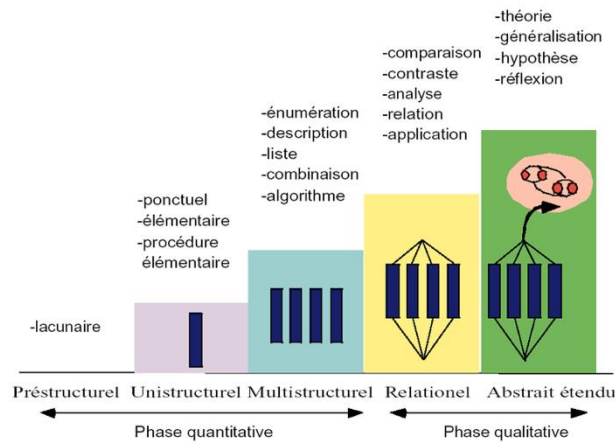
-lacunaire

-ponctuel
-élémentaire
-procédure élémentaire

-énumération
-description
-liste
-combinaison
-algorithme

-comparaison
-contraste
-analyse
-relation
-application

-théorie
-généralisation
-hypothèse
-réflexion

Préstructurel Unistructurel Multistructurel Relationel Abstrait étendu

Phase quantitative

Phase qualitative